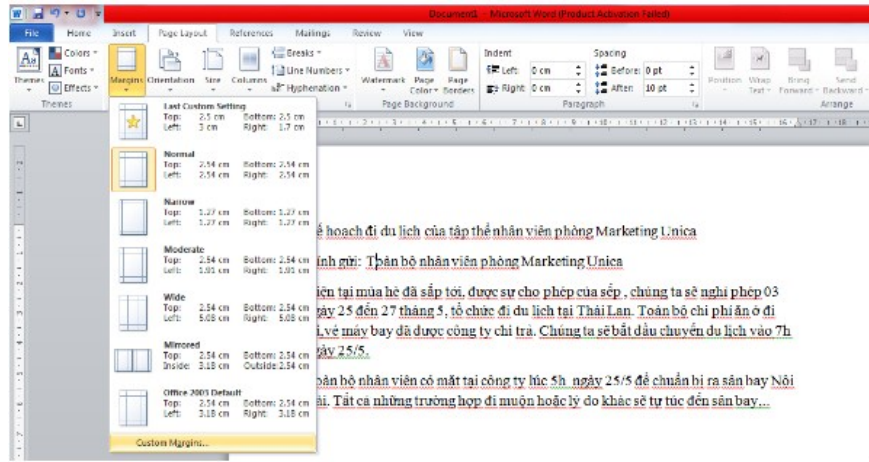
Document1 - Microsoft Word (Product Activation Failed)

File Home Insert Page Layout References Mailings Review View

Themes Colors Fonts Effects Themes

Margins Orientation Size Columns Breaks Line Numbers Hyphenation

Watermark Page Color Page Borders Page Background

Indent Left: 0 cm Right: 0 cm

Spacing Before: 0 pt After: 10 pt

Paragraph

Position Wrap Text Bring Forward Send Backward

Arrange

Last Custom Setting
Top: 2.5 cm Bottom: 2.5 cm
Left: 3 cm Right: 1.7 cm

Normal
Top: 2.54 cm Bottom: 2.54 cm
Left: 2.54 cm Right: 2.54 cm

Narrow
Top: 1.27 cm Bottom: 1.27 cm
Left: 1.27 cm Right: 1.27 cm

Moderate
Top: 2.54 cm Bottom: 2.54 cm
Left: 1.91 cm Right: 1.91 cm

Wide
Top: 2.54 cm Bottom: 2.54 cm
Left: 5.08 cm Right: 5.08 cm

Mirrored
Top: 2.54 cm Bottom: 2.54 cm
Inside: 3.18 cm Outside: 2.54 cm

Office 2003 Default
Top: 2.54 cm Bottom: 2.54 cm
Left: 3.18 cm Right: 3.18 cm

Custom Margins...

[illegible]ế hoạch đi du lịch của tập thể nhân viên phòng Marketing Unica

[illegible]ính gửi: Toàn bộ nhân viên phòng Marketing Unica

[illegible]iện tại mùa hè đã sắp tới, được sự cho phép của sếp , chúng ta sẽ nghỉ phép 03 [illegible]gày 25 đến 27 tháng 5, tổ chức đi du lịch tại Thái Lan. Toàn bộ chi phí ăn ở đi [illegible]i,vé máy bay đã được công ty chi trả. Chúng ta sẽ bắt đầu chuyến du lịch vào 7h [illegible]gày 25/5.

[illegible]oàn bộ nhân viên có mặt tại công ty lúc 5h ngày 25/5 để chuẩn bị ra sân bay Nội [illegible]ài. Tất cả những trường hợp đi muộn hoặc lý do khác sẽ tự túc đến sân bay...